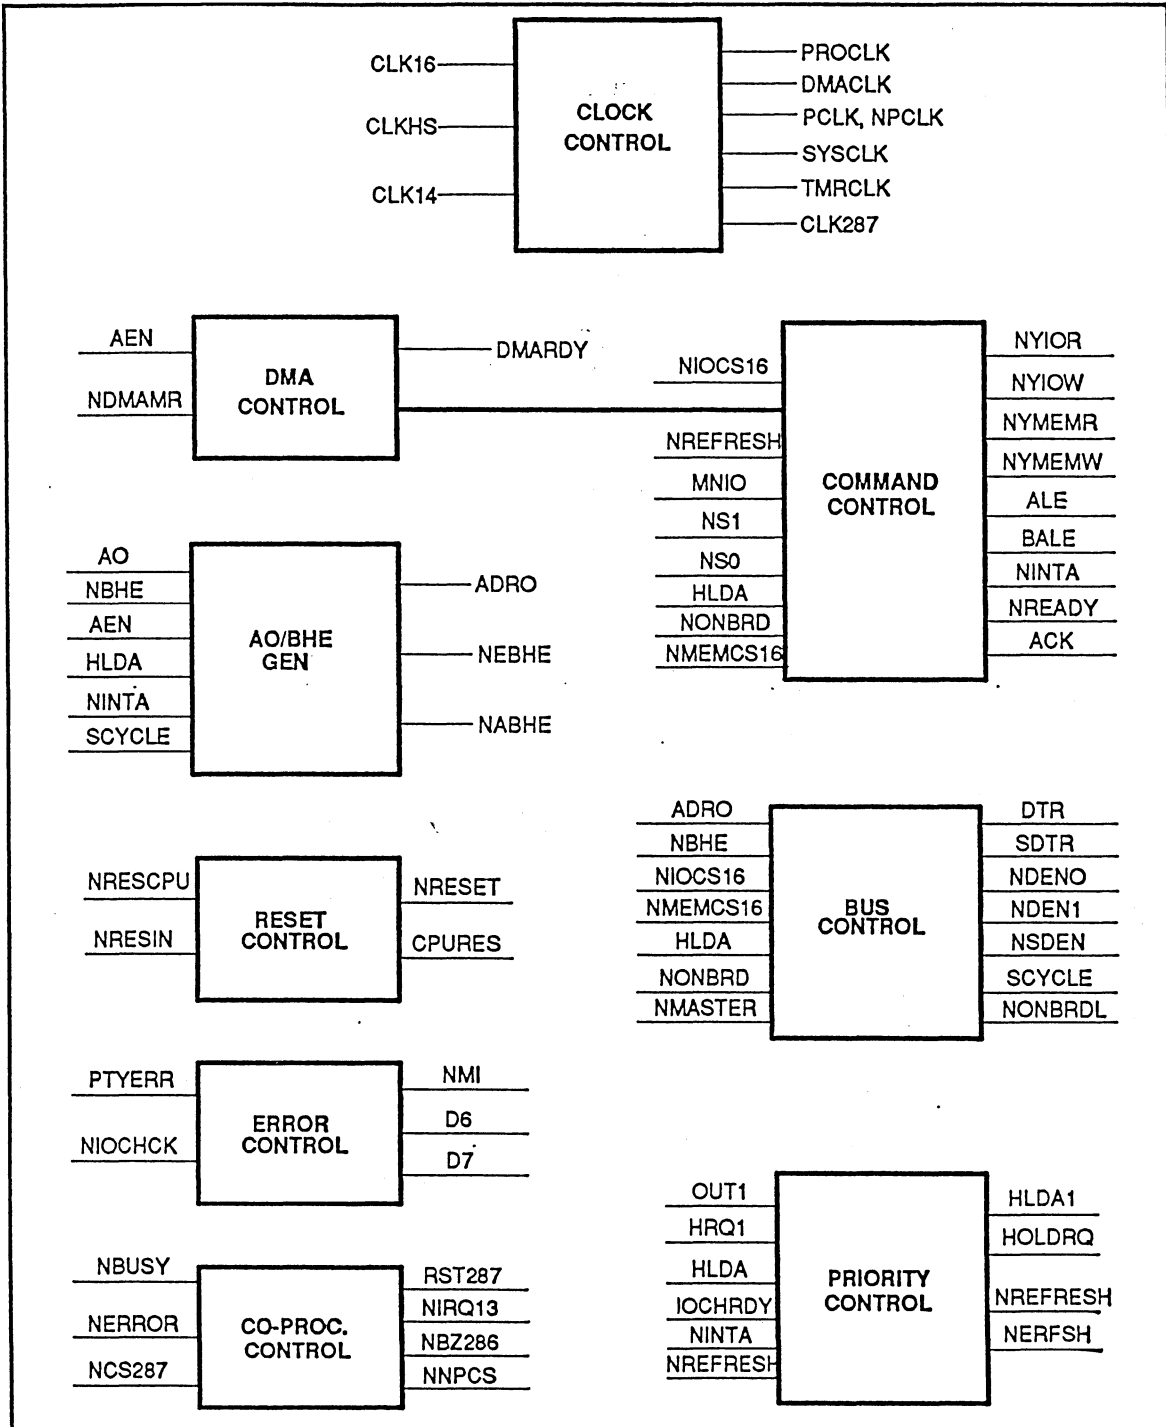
CLK16
CLKHS
CLK14
CLOCK CONTROL
PROCLK
DMACLK
PCLK, NPCLK
SYSCLK
TMRCLK
CLK287

AEN
NDMAMR
DMA CONTROL
DMARDY

NIOCS16
NREFRESH
MNIO
NS1
NS0
HLDA
NONBRD
NMEMCS16
COMMAND CONTROL
NYIOR
NYIOW
NYMEMR
NYMEMW
ALE
BALE
NINTA
NREADY
ACK

AO
NBHE
AEN
HLDA
NINTA
SCYCLE
AO/BHE GEN
ADRO
NEBHE
NABHE

ADRO
NBHE
NIOCS16
NMEMCS16
HLDA
NONBRD
NMASTER
BUS CONTROL
DTR
SDTR
NDENO
NDEN1
NSDEN
SCYCLE
NONBRDL

NRESCPU
NRESIN
RESET CONTROL
NRESET
CPURES

PTYERR
NIOCHCK
ERROR CONTROL
NMI
D6
D7

OUT1
HRQ1
HLDA
IOCHRDY
NINTA
NREFRESH
PRIORITY CONTROL
HLDA1
HOLDRQ
NREFRESH
NERFSH

NBUSY
NERROR
NCS287
CO-PROC. CONTROL
RST287
NIRQ13
NBZ286
NNPCS